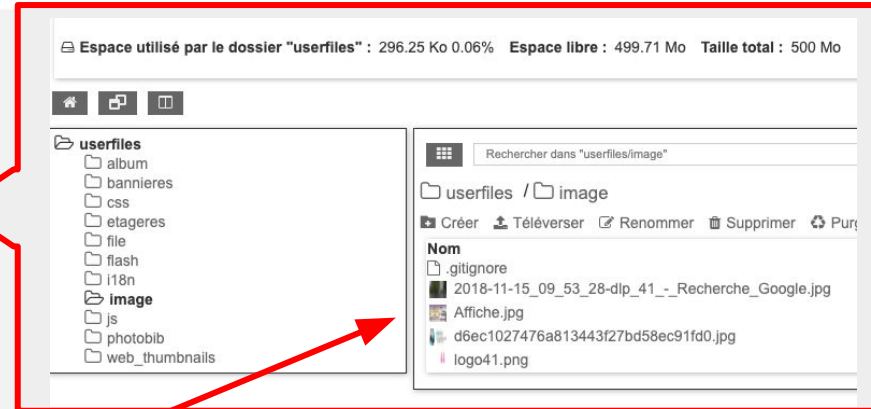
Espace utilisé par le dossier "userfiles" : 296.25 Ko 0.06% Espace libre : 499.71 Mo Taille total : 500 Mo

userfiles
album
bannieres
css
etageres
file
flash
i18n
image
js
photobib
web_thumbnails

Rechercher dans "userfiles/image"

userfiles / image

Créer Téléverser Renommer Supprimer Purg

Nom
.gitignore
2018-11-15_09_53_28-dlp_41_-_Recherche_Google.jpg
Affiche.jpg
d6ec1027476a813443f27bd58ec91fd0.jpg
logo41.png